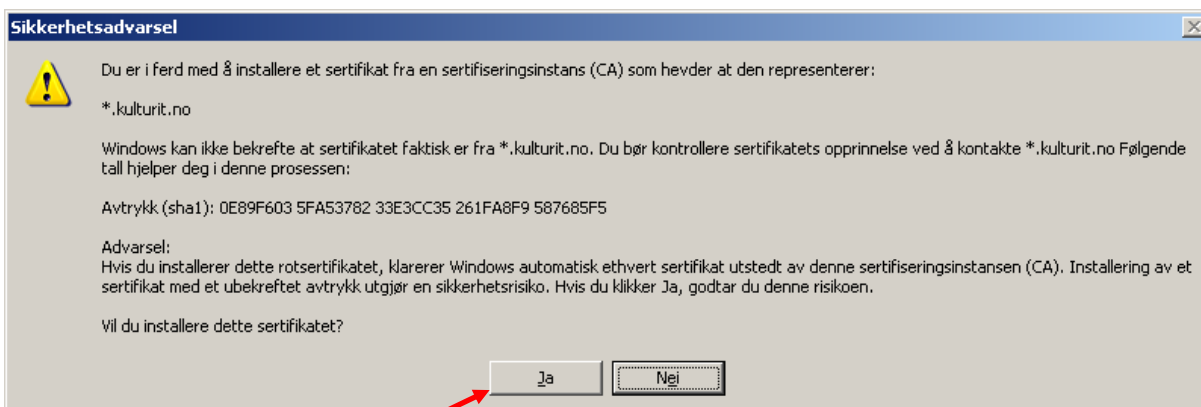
Sikkerhetsadvarsel

Du er i ferd med å installere et sertifikat fra en sertifiseringsinstans (CA) som hevder at den representerer:

*.kulturit.no

Windows kan ikke bekrefte at sertifikatet faktisk er fra *.kulturit.no. Du bør kontrollere sertifikatets opprinnelse ved å kontakte *.kulturit.no Følgende tall hjelper deg i denne prosessen:

Avtrykk (sha1): 0E89F603 5FA53782 33E3CC35 261FA8F9 587685F5

Advarsel:
Hvis du installerer dette rotsertifikatet, klarerer Windows automatisk ethvert sertifikat utstedt av denne sertifiseringsinstansen (CA). Installering av et sertifikat med et ubekreftet avtrykk utgjør en sikkerhetsrisiko. Hvis du klikker Ja, godtar du denne risikoen.

Vil du installere dette sertifikatet?

Ja

Nei